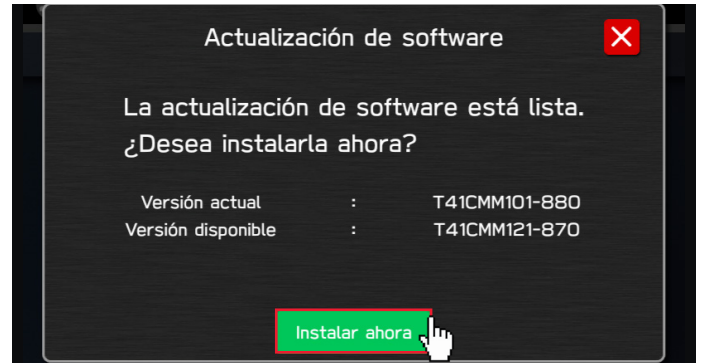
Actualización de software

La actualización de software está lista. ¿Desea instalarla ahora?

| Versión actual | : | T41CMM101-880 |
|---|---|---|
| Versión disponible | : | T41CMM121-870 |

Instalar ahora